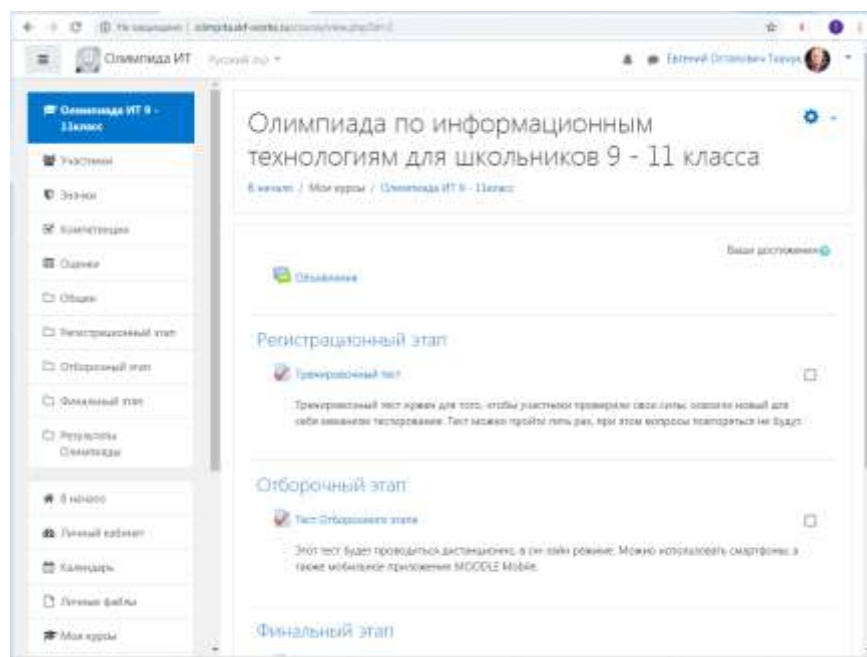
Не защищено | olimpiada.it-works.ru/course/view.php?id=1

Олимпиада ИТ Русский (ru)

Евгений Остапович Терен

Олимпиада ИТ 9 - 11класс

Участники

Значки

Компетенции

Оценки

Общее

Регистрационный этап

Отборочный этап

Финальный этап

Результаты Олимпиады

В начало

Личный кабинет

Календарь

Личные файлы

Мои курсы

Олимпиада по информационным технологиям для школьников 9 - 11 класса

В начало / Мои курсы / Олимпиада ИТ 9 - 11класс

Ваши достижения

Объявления

Регистрационный этап

Тренировочный тест

Тренировочный тест нужен для того, чтобы участники проверили свои силы, освоили новый для себя механизм тестирования. Тест можно пройти пять раз, при этом вопросы повторяться не будут.

Отборочный этап

Тест Отборочного этапа

Этот тест будет проводиться дистанционно, в он-лайн режиме. Можно использовать смартфоны, а также мобильное приложение MOODLE Mobile.

Финальный этап